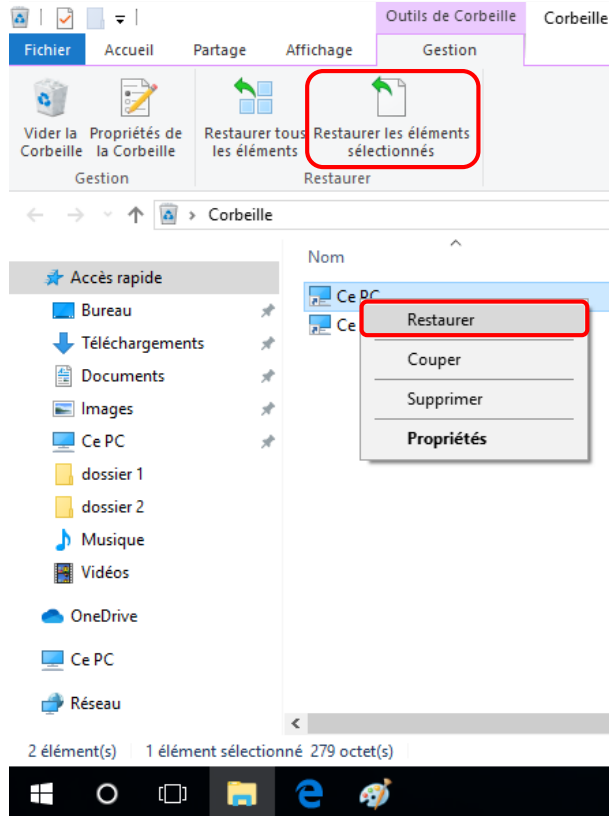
Outils de Corbeille
Corbeille

Fichier
Accueil
Partage
Affichage
Gestion

Vider la Corbeille
Propriétés de la Corbeille
Gestion

Restaurer tous les éléments
Restaurer les éléments sélectionnés
Restaurer

Corbeille

Nom

Accès rapide
Bureau
Téléchargements
Documents
Images
Ce PC
dossier 1
dossier 2
Musique
Vidéos
OneDrive
Ce PC
Réseau

Ce PC
Ce

Restaurer
Couper
Supprimer
Propriétés

2 élément(s)   1 élément sélectionné 279 octet(s)